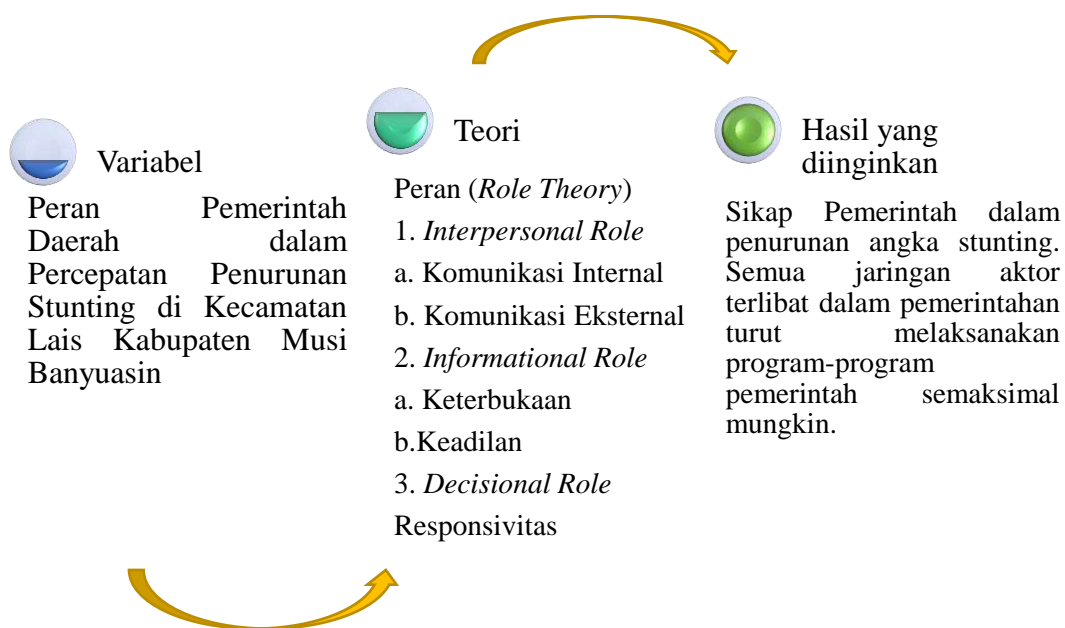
Variabel

Peran Pemerintah Daerah dalam Percepatan Penurunan Stunting di Kecamatan Lais Kabupaten Musi Banyuasin

Teori

Peran (*Role Theory*)

1. *Interpersonal Role*

a. Komunikasi Internal

b. Komunikasi Eksternal

2. *Informational Role*

a. Keterbukaan

b.Keadilan

3. *Decisional Role*

Responsivitas

Hasil yang diinginkan

Sikap Pemerintah dalam penurunan angka stunting. Semua jaringan aktor terlibat dalam pemerintahan turut melaksanakan program-program pemerintah semaksimal mungkin.